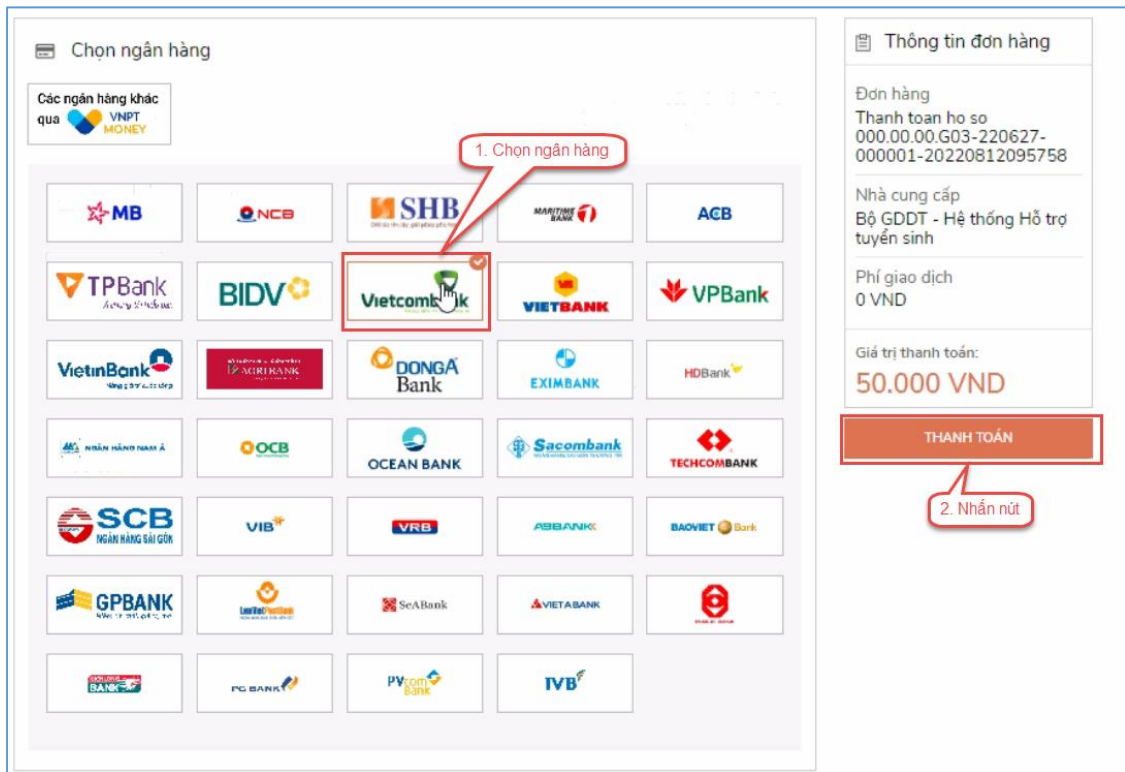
Chọn ngân hàng

Các ngân hàng khác qua VNPT MONEY

1. Chọn ngân hàng

MB
NCB
SHB
MARITIME BANK
ACB
TPBank
BIDV
Vietcombank
VIETBANK
VPBank
VietinBank
AGRIBANK
DONGA Bank
EXIMBANK
HDBank
NGÂN HÀNG NAM Á
OCB
OCEAN BANK
Sacombank
TECHCOMBANK
SCB NGÂN HÀNG SÀI GÒN
VIB
VRB
ABBANK
BAOVIET Bank
GPBANK
LienVietPostBank
SeABank
VIETABANK
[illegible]
BANK
PG BANK
PVcom Bank
IVB

Thông tin đơn hàng

Đơn hàng
Thanh toan ho so 000.00.00.G03-220627-000001-20220812095758

Nhà cung cấp
Bộ GDDT - Hệ thống Hỗ trợ tuyển sinh

Phí giao dịch
0 VND

Giá trị thanh toán:
50.000 VND

THANH TOÁN

2. Nhấn nút